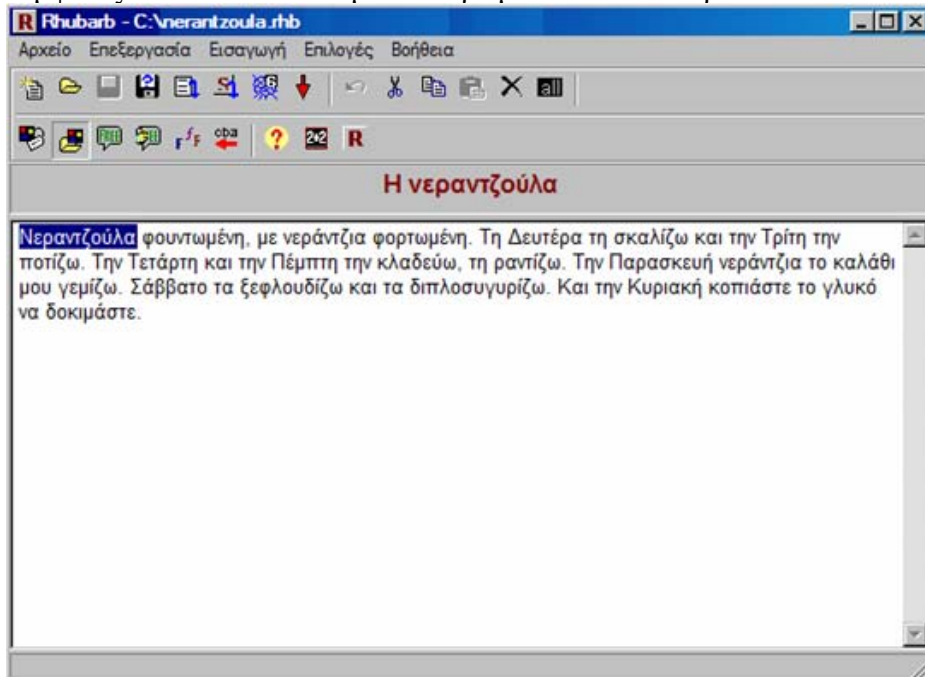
R Rhubarb - C:\nerantzoula.rhb

Αρχείο Επεξεργασία Εισαγωγή Επιλογές Βοήθεια

all

cba

2+2 R

Η νεραντζούλα

Νεραντζούλα φουντωμένη, με νεράντζια φορτωμένη. Τη Δευτέρα τη σκαλίζω και την Τρίτη την ποτίζω. Την Τετάρτη και την Πέμπτη την κλαδεύω, τη ραντίζω. Την Παρασκευή νεράντζια το καλάθι μου γεμίζω. Σάββατο τα ξεφλουδίζω και τα διπλοσυγυρίζω. Και την Κυριακή κοπιάστε το γλυκό να δοκιμάστε.